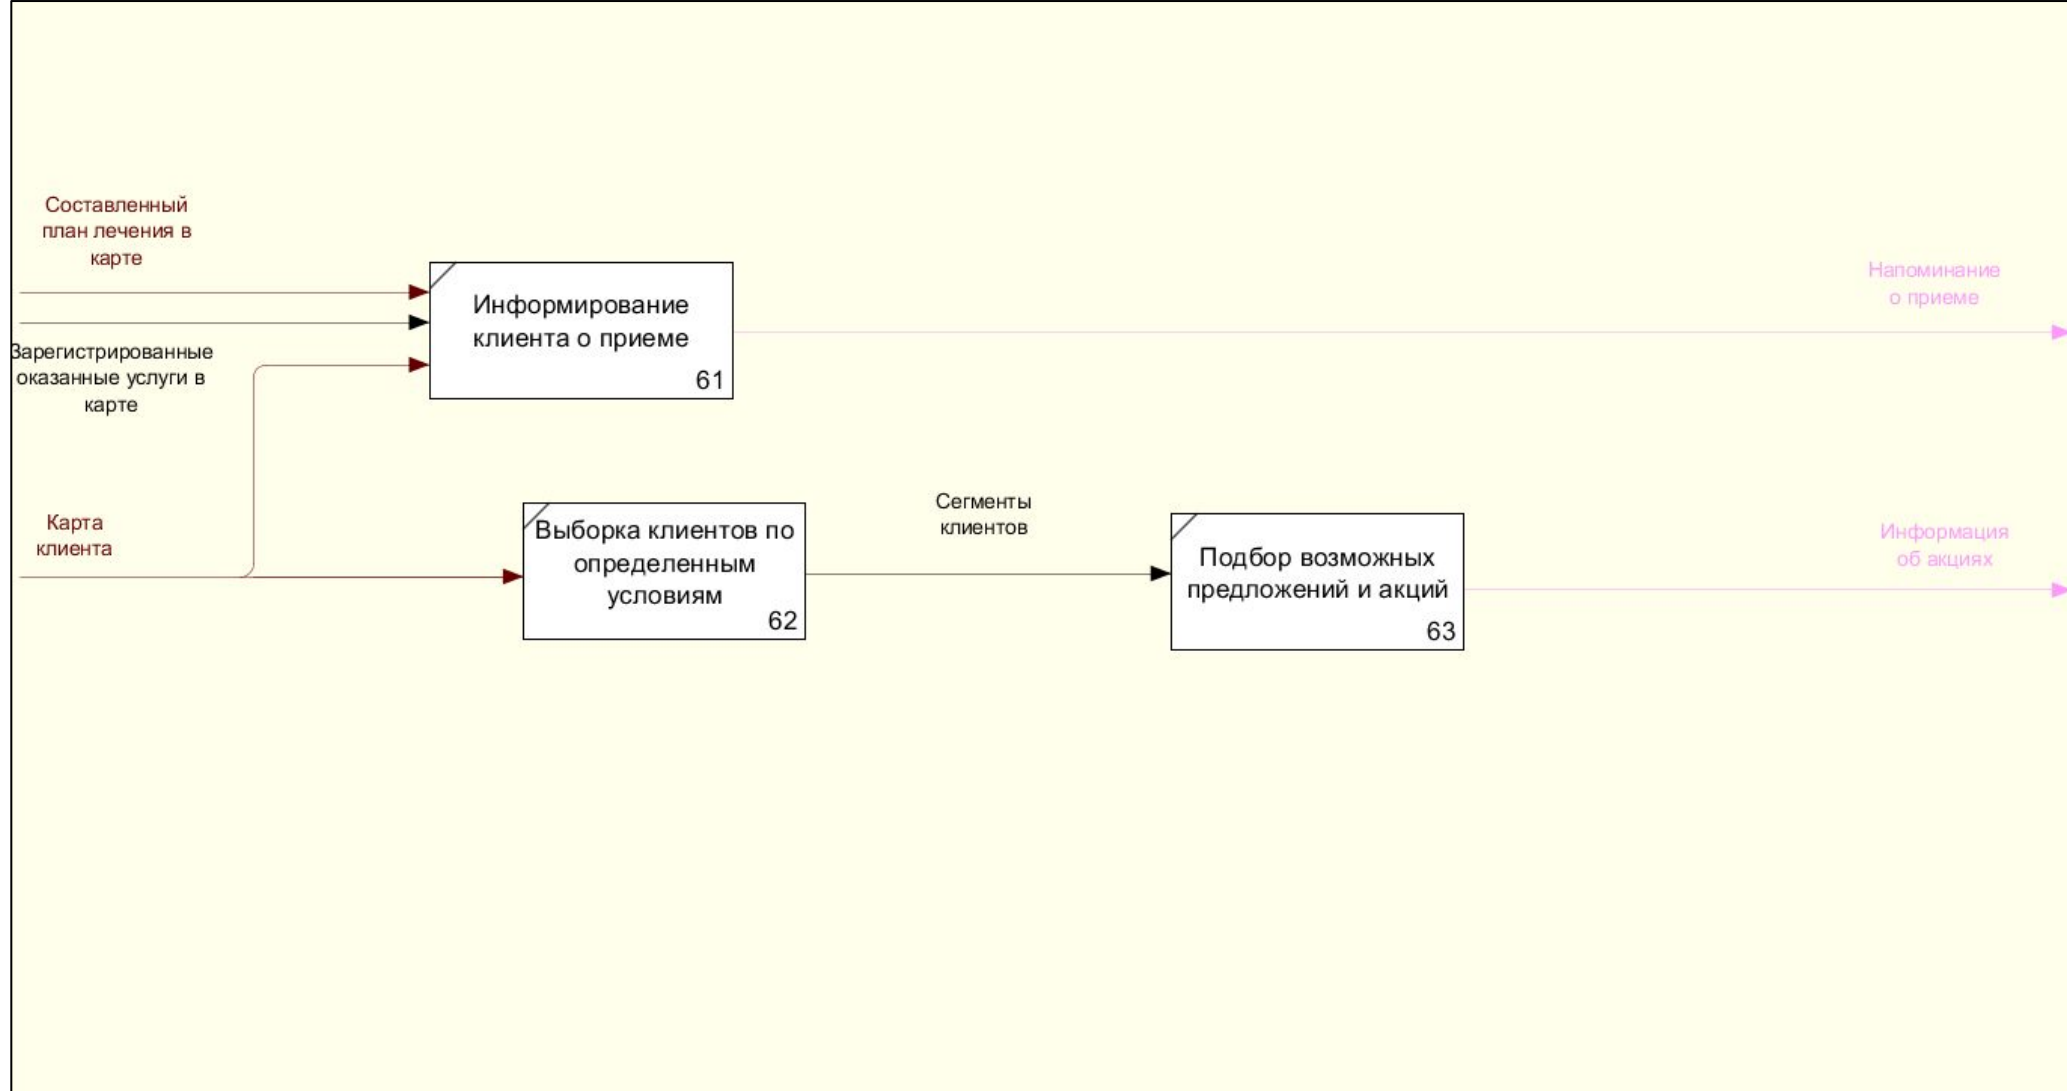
Составленный план лечения в карте

Информирование клиента о приеме
61

Напоминание о приеме

Зарегистрированные оказанные услуги в карте

Карта клиента

Выборка клиентов по определенным условиям
62

Сегменты клиентов

Подбор возможных предложений и акций
63

Информация об акциях